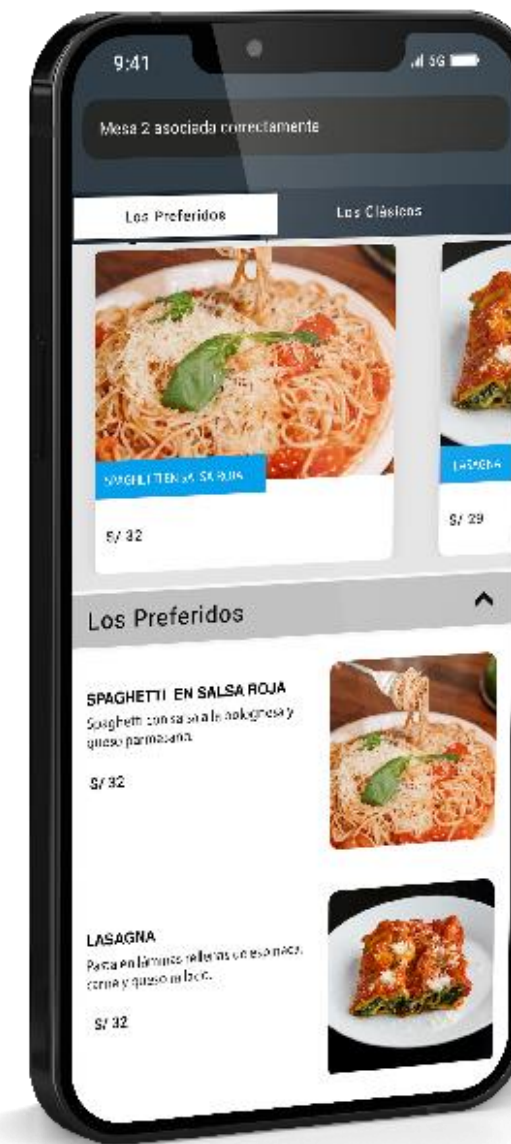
9:41

5G

Mesa 2 asociada correctamente

Los Preferidos

Los Clásicos

SPAGHETTI EN SALSA ROJA

S/ 32

LASAGNA

S/ 29

Los Preferidos

SPAGHETTI EN SALSA ROJA
Spaghetti con salsa a la bolognesa y queso parmesano.

S/ 32

LASAGNA
Pasta en láminas rellenas de espinaca, carne y queso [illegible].

S/ 32